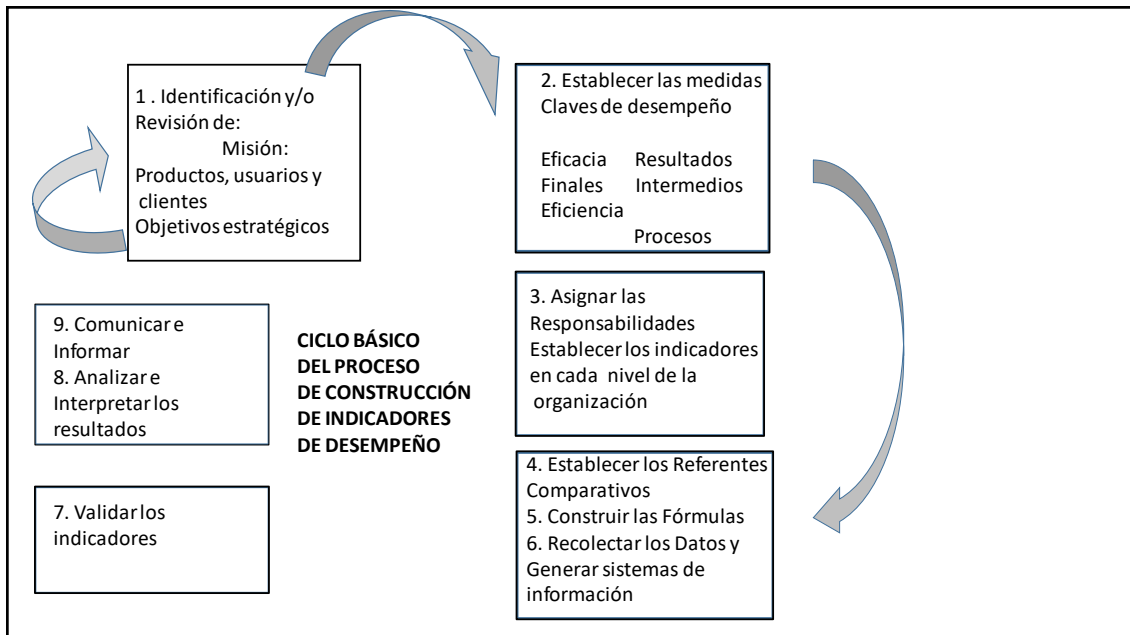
1 . Identificación y/o Revisión de:
Misión:
Productos, usuarios y clientes
Objetivos estratégicos

2. Establecer las medidas Claves de desempeño

Eficacia Resultados
Finales Intermedios
Eficiencia
Procesos

CICLO BÁSICO
DEL PROCESO
DE CONSTRUCCIÓN
DE INDICADORES
DE DESEMPEÑO

3. Asignar las Responsabilidades
Establecer los indicadores en cada nivel de la organización

9. Comunicar e Informar
8. Analizar e Interpretar los resultados

7. Validar los indicadores

4. Establecer los Referentes Comparativos
5. Construir las Fórmulas
6. Recolectar los Datos y Generar sistemas de información